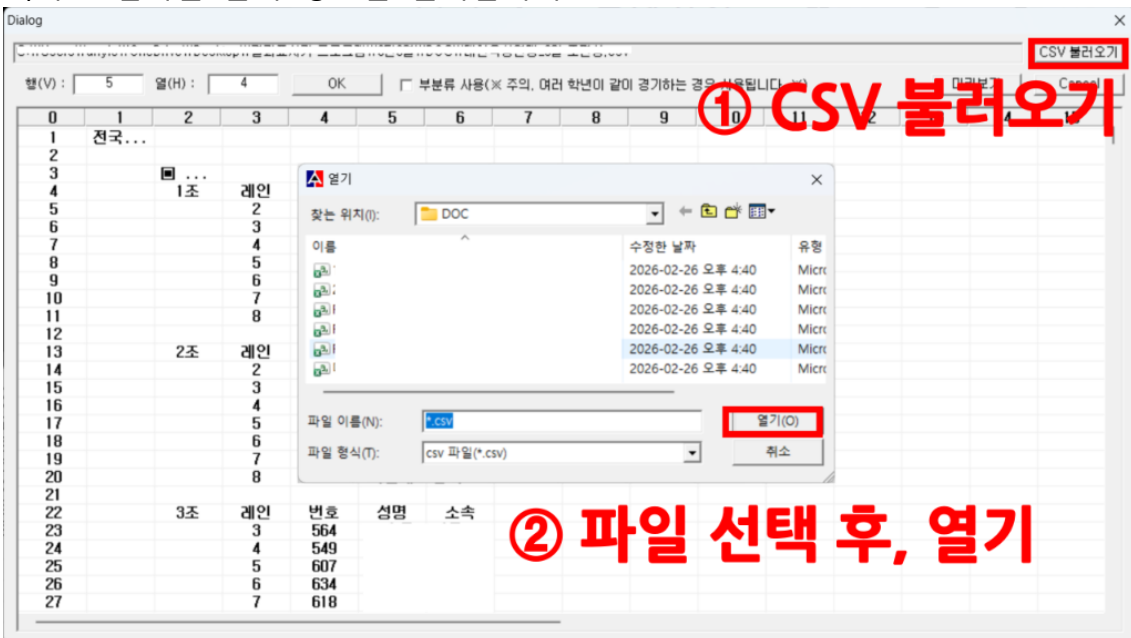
Dialog

CSV 불러오기

행(V) : 5 열(H) : 4 OK 부분류 사용(※ 주의, 여러 학년이 같이 경기하는 경우 사용됩니다. ※) 미리보기 Cancel

① CSV 불러오기

| 0 | 1 | 2 | 3 | 4 | 5 | 6 | 7 | 8 | 9 | 10 | 11 |
|---|---|---|---|---|---|---|---|---|---|---|---|
| 1 | 전국... | | | | | | | | | | |
| 2 | | | | | | | | | | | |
| 3 | | ■ ... | | | | | | | | | |
| 4 | | 1조 | 레인 | | | | | | | | |
| 5 | | | 2 | | | | | | | | |
| 6 | | | 3 | | | | | | | | |
| 7 | | | 4 | | | | | | | | |
| 8 | | | 5 | | | | | | | | |
| 9 | | | 6 | | | | | | | | |
| 10 | | | 7 | | | | | | | | |
| 11 | | | 8 | | | | | | | | |
| 12 | | | | | | | | | | | |
| 13 | | 2조 | 레인 | | | | | | | | |
| 14 | | | 2 | | | | | | | | |
| 15 | | | 3 | | | | | | | | |
| 16 | | | 4 | | | | | | | | |
| 17 | | | 5 | | | | | | | | |
| 18 | | | 6 | | | | | | | | |
| 19 | | | 7 | | | | | | | | |
| 20 | | | 8 | | | | | | | | |
| 21 | | | | | | | | | | | |
| 22 | | 3조 | 레인 | 번호 | 성명 | 소속 | | | | | |
| 23 | | | 3 | 564 | | | | | | | |
| 24 | | | 4 | 549 | | | | | | | |
| 25 | | | 5 | 607 | | | | | | | |
| 26 | | | 6 | 634 | | | | | | | |
| 27 | | | 7 | 618 | | | | | | | |

열기

찾는 위치(I): DOC

| 이름 | 수정한 날짜 | 유형 |
|---|---|---|
| | 2026-02-26 오후 4:40 | Micr |
| | 2026-02-26 오후 4:40 | Micr |
| | 2026-02-26 오후 4:40 | Micr |
| | 2026-02-26 오후 4:40 | Micr |
| | 2026-02-26 오후 4:40 | Micr |
| | 2026-02-26 오후 4:40 | Micr |

파일 이름(N): *.csv
열기(O)
파일 형식(T): csv 파일(*.csv)
취소

② 파일 선택 후, 열기